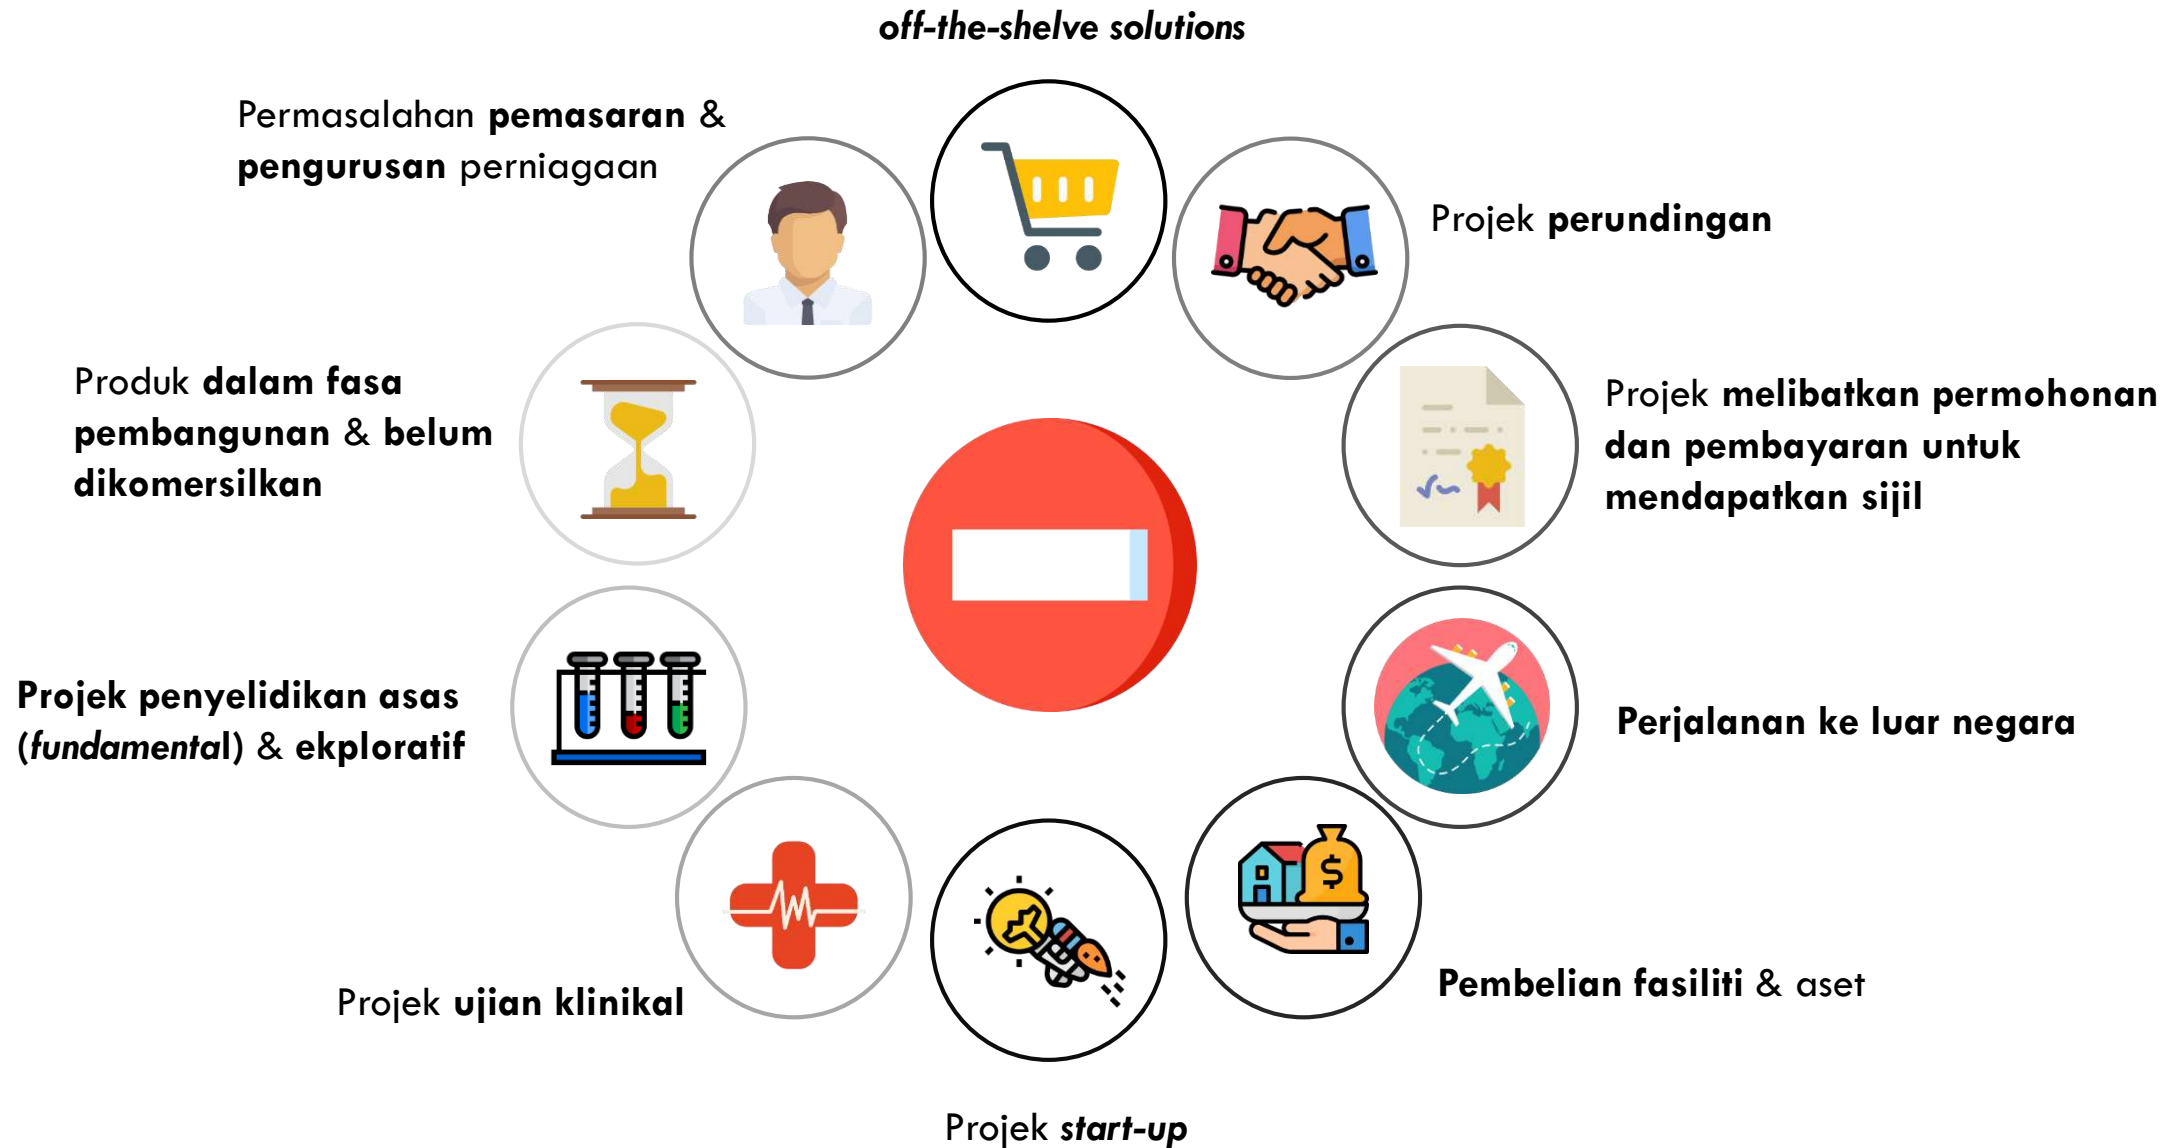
off-the-shelve solutions

Permasalahan pemasaran & pengurusan perniagaan

Projek perundingan

Produk dalam fasa pembangunan & belum dikomersilkan

Projek melibatkan permohonan dan pembayaran untuk mendapatkan sijil

Projek penyelidikan asas (fundamental) & ekploratif

Perjalanan ke luar negara

Projek ujian klinikal

Pembelian fasiliti & aset

Projek start-up